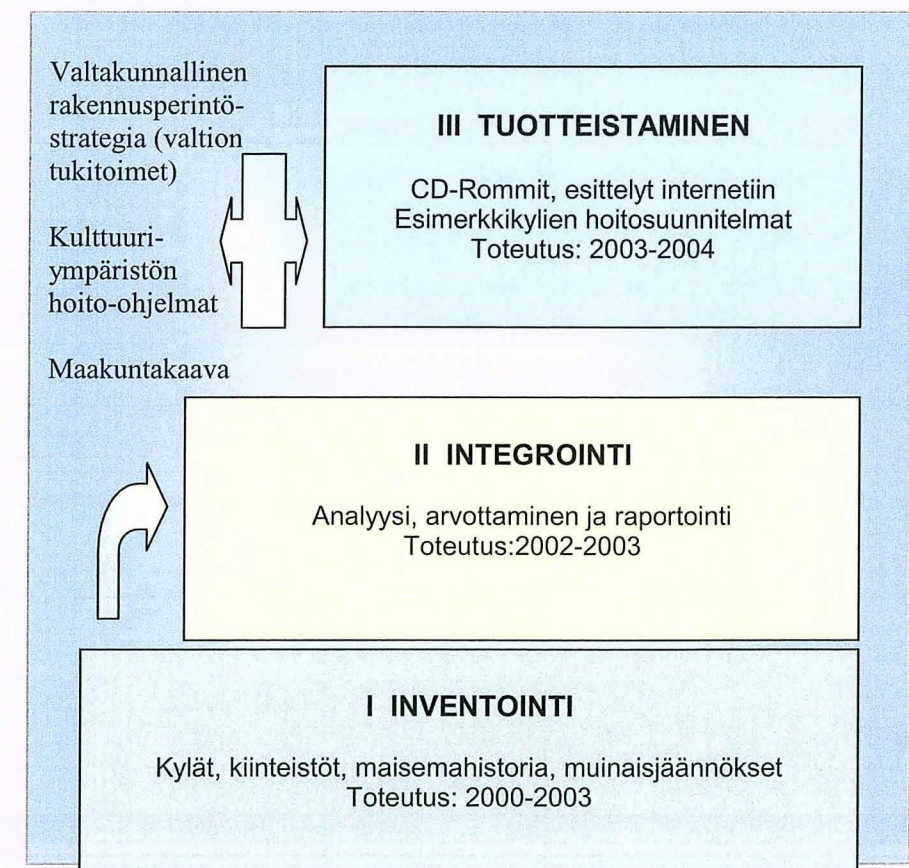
Valtakunnallinen rakennusperintöstrategia (valtion tukitoimet)

Kulttuuriympäristön hoito-ohjelmat

Maakuntakaava

III TUOTTEISTAMINEN

CD-Rommit, esittelyt internetiin
Esimerkkikylien hoitosuunnitelmat
Toteutus: 2003-2004

II INTEGROINTI

Analyysi, arvottaminen ja raportointi
Toteutus:2002-2003

I INVENTOINTI

Kylät, kiinteistöt, maisemahistoria, muinaisjäännökset
Toteutus: 2000-2003